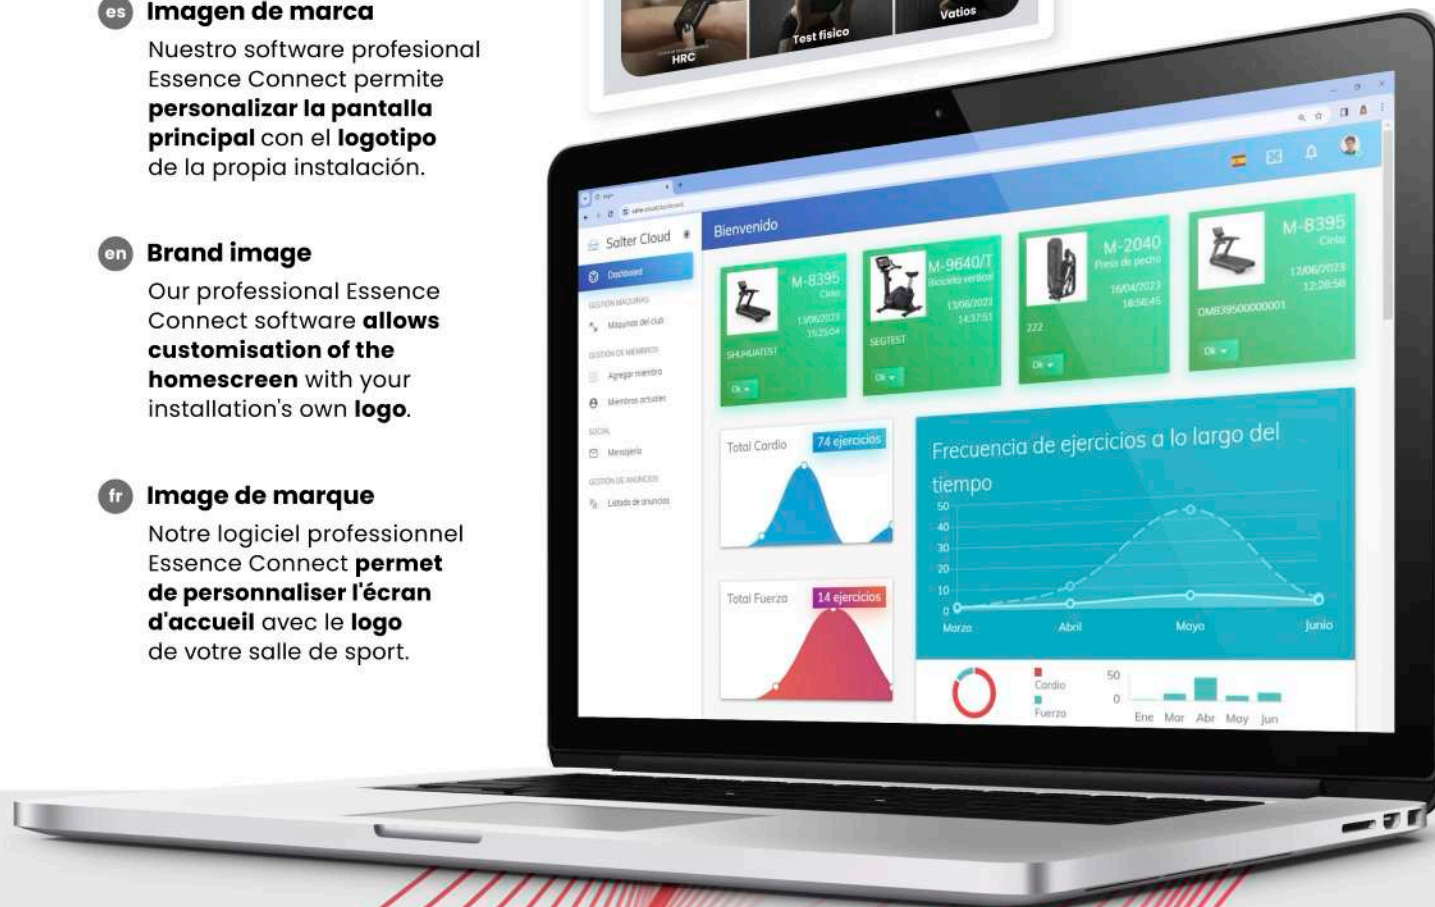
es **Imagen de marca**

Nuestro software profesional Essence Connect permite **personalizar la pantalla principal** con el **logotipo** de la propia instalación.

en **Brand image**

Our professional Essence Connect software **allows customisation of the homescreen** with your installation's own **logo**.

fr **Image de marque**

Notre logiciel professionnel Essence Connect **permet de personnaliser l'écran d'accueil** avec le **logo** de votre salle de sport.

HRC
Test físico
Vatios

Salter Cloud
Dashboard
GESTIÓN MÁQUINAS
Máquinas del club
GESTIÓN DE MIEMBROS
Agregar miembro
Miembros actuales
SOCIAL
Mensajería
GESTIÓN DE ANUNCIOS
Listado de anuncios

Bienvenido

M-8395
Cinta
13/06/2023
15:25:04
SHUHUATEST
Ok

M-9640/T
Bicicleta vertical
13/06/2023
14:37:51
SEGTEST
Ok

M-2040
Press de pecho
16/04/2023
16:56:45
222
Ok

M-8395
Cinta
12/06/2023
12:28:56
OMB39500000001
Ok

Total Cardio
74 ejercicios

Total Fuerza
14 ejercicios

Frecuencia de ejercicios a lo largo del tiempo
50
40
30
20
10
0
Marzo
Abril
Mayo
Junio

Cardio
Fuerza
50
0
Ene
Mar
Abr
May
Jun